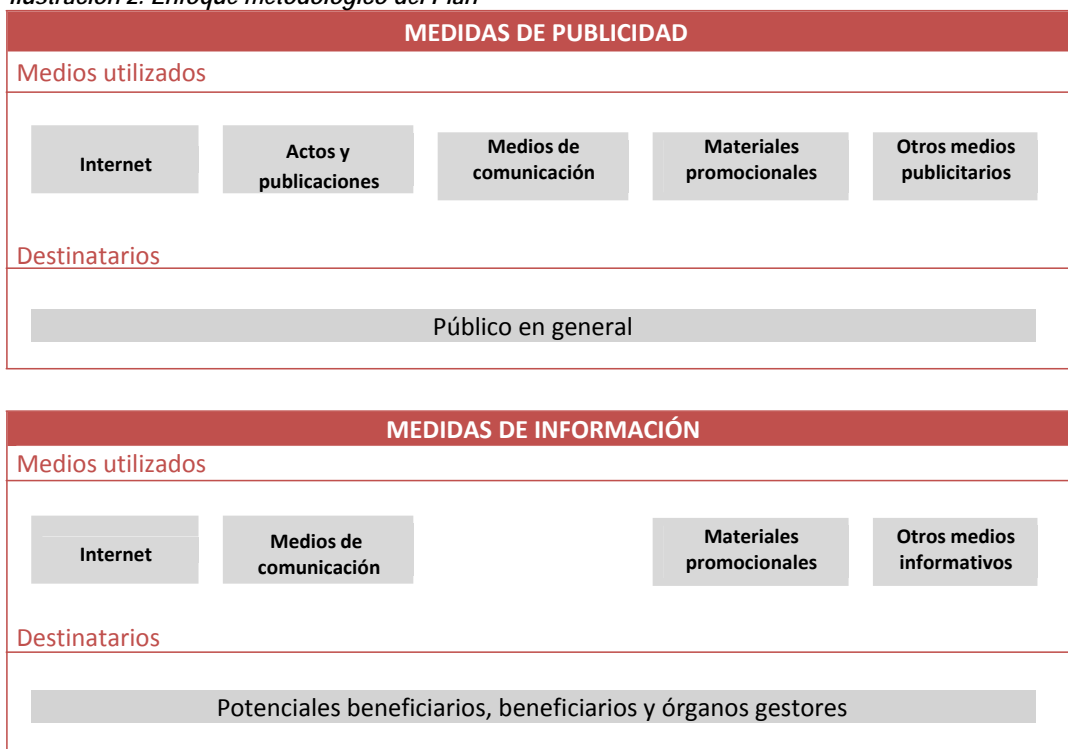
Ilustración 2. Enfoque metodológico del Plan

MEDIDAS DE PUBLICIDAD

Medios utilizados

Internet

Actos y publicaciones

Medios de comunicación

Materiales promocionales

Otros medios publicitarios

Destinatarios

Público en general

MEDIDAS DE INFORMACIÓN

Medios utilizados

Internet

Medios de comunicación

Materiales promocionales

Otros medios informativos

Destinatarios

Potenciales beneficiarios, beneficiarios y órganos gestores